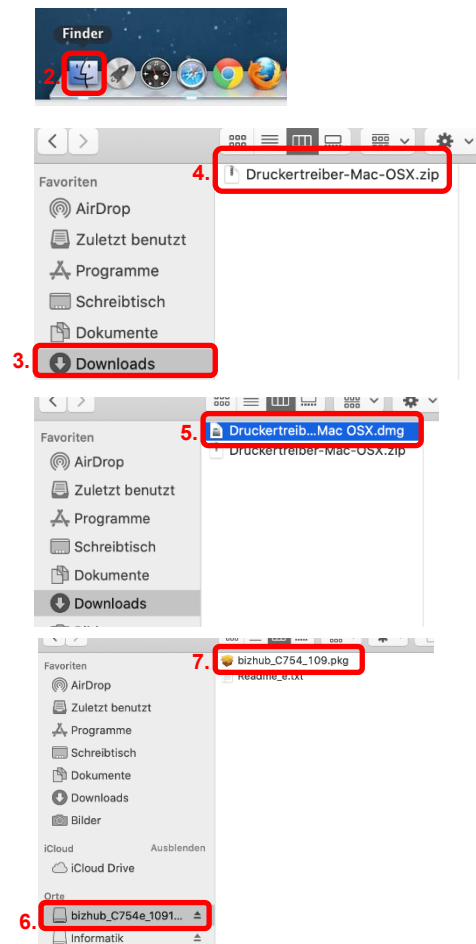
Finder

2.

4. Druckertreiber-Mac-OSX.zip

Favoriten
AirDrop
Zuletzt benutzt
Programme
Schreibtisch
Dokumente
3. Downloads

5. Druckertreib...Mac OSX.dmg
Druckertreiber-Mac-OSX.zip

Favoriten
AirDrop
Zuletzt benutzt
Programme
Schreibtisch
Dokumente
Downloads

7. bizhub_C754_109.pkg
Readme_e.txt

Favoriten
AirDrop
Zuletzt benutzt
Programme
Schreibtisch
Dokumente
Downloads
Bilder

iCloud Ausblenden
iCloud Drive

Orte
6. bizhub_C754e_1091...
Informatik